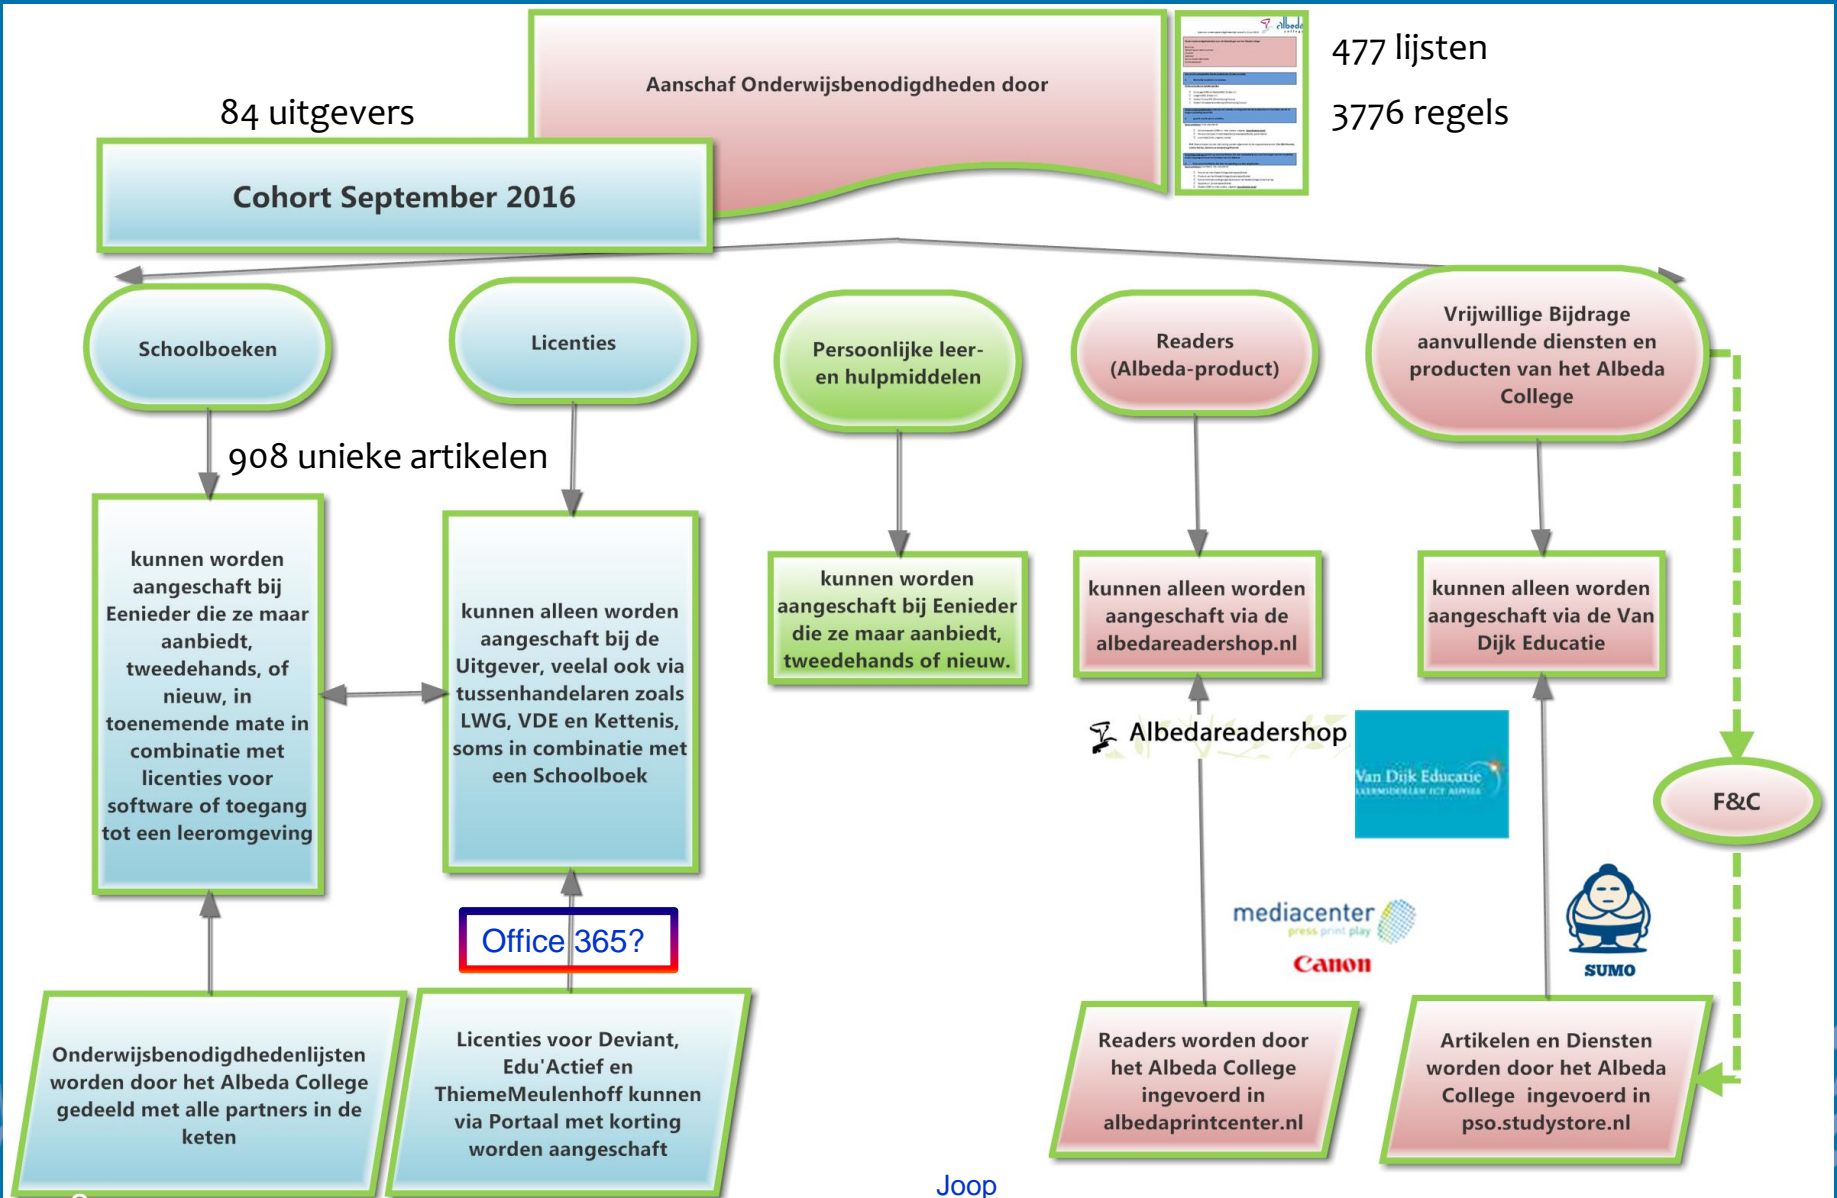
Aanschaf Onderwijsbenodigdheden door

477 lijsten

3776 regels

84 uitgevers

Cohort September 2016

Schoolboeken

Licenties

Persoonlijke leer- en hulpmiddelen

Readers (Albeda-product)

Vrijwillige Bijdrage aanvullende diensten en producten van het Albeda College

908 unieke artikelen

kunnen worden aangeschaft bij Eenieder die ze maar aanbiedt, tweedehands, of nieuw, in toenemende mate in combinatie met licenties voor software of toegang tot een leeromgeving

kunnen alleen worden aangeschaft bij de Uitgever, veelal ook via tussenhandelaren zoals LWG, VDE en Kettenis, soms in combinatie met een Schoolboek

kunnen worden aangeschaft bij Eenieder die ze maar aanbiedt, tweedehands of nieuw.

kunnen alleen worden aangeschaft via de albedareadershop.nl

kunnen alleen worden aangeschaft via de Van Dijk Educatie

Albedareadershop

Van Dijk Educatie

F&C

Office 365?

mediacenter
press print play

Canon

SUMO

Onderwijsbenodigdhedenlijsten worden door het Albeda College gedeeld met alle partners in de keten

Licenties voor Deviant, Edu'Actief en ThiemeMeulenhoff kunnen via Portaal met korting worden aangeschaft

Readers worden door het Albeda College ingevoerd in albedaprintcenter.nl

Artikelen en Diensten worden door het Albeda College ingevoerd in pso.studystore.nl

Joop